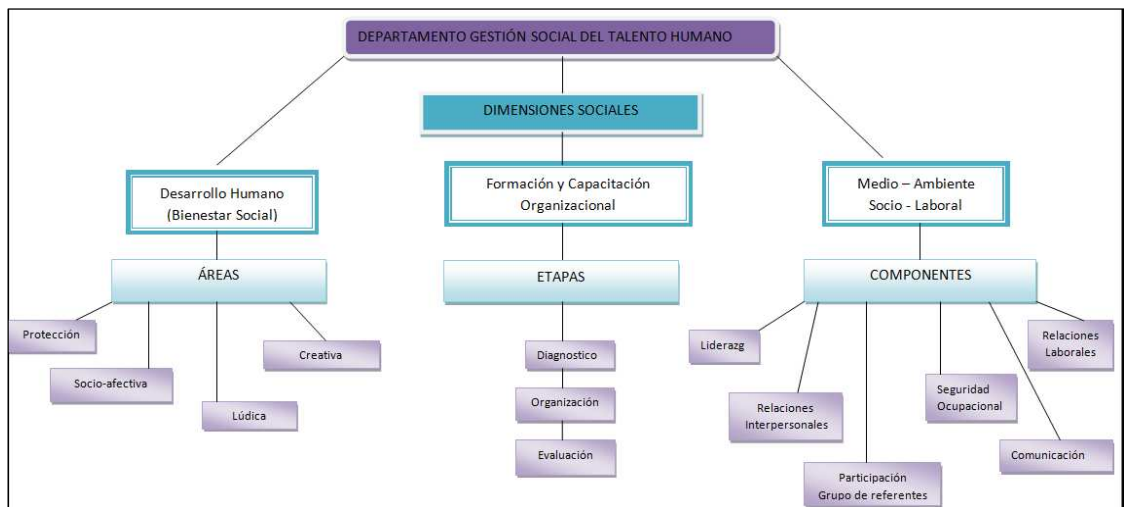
DEPARTAMENTO GESTIÓN SOCIAL DEL TALENTO HUMANO

DIMENSIONES SOCIALES

Desarrollo Humano (Bienestar Social)

Formación y Capacitación Organizacional

Medio – Ambiente Socio - Laboral

ÁREAS

ETAPAS

COMPONENTES

Protección

Socio-afectiva

Lúdica

Creativa

Diagnostico

Organización

Evaluación

Liderazg

Relaciones Interpersonales

Participación Grupo de referentes

Seguridad Ocupacional

Comunicación

Relaciones Laborales